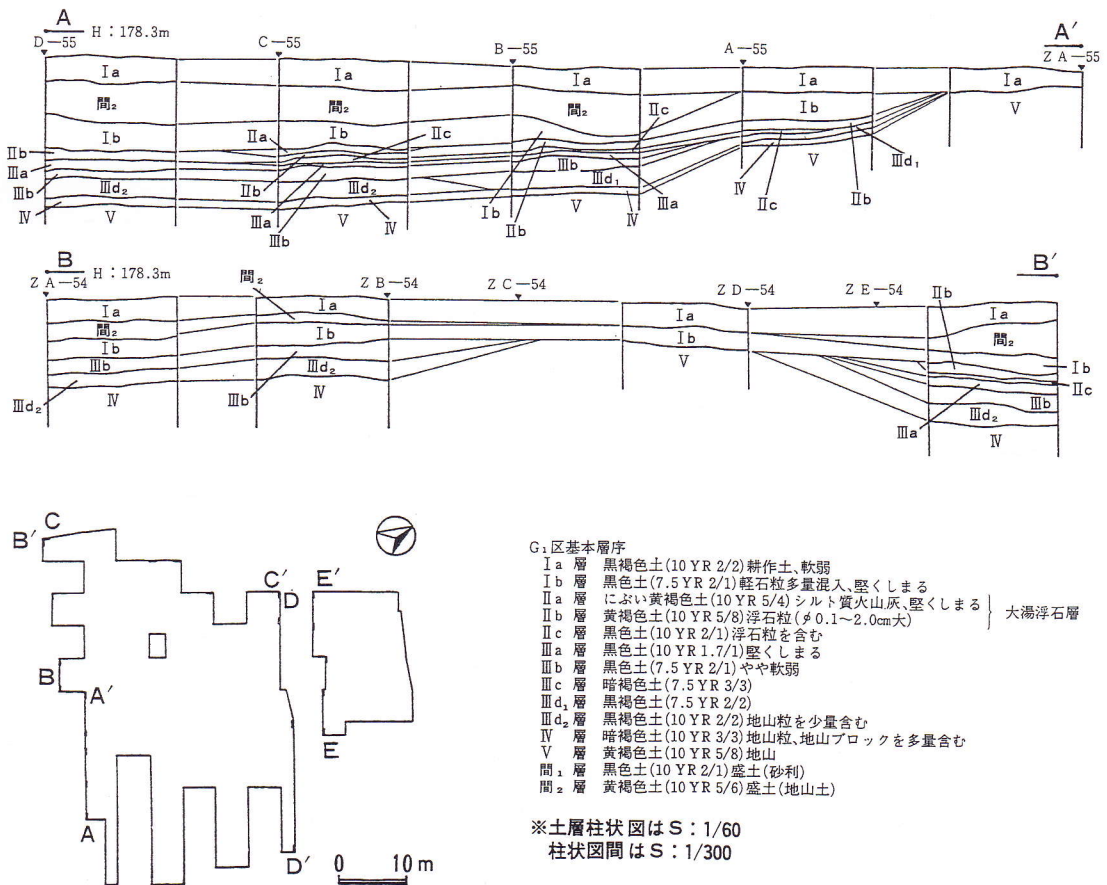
A
D—55 H：178.3m
C—55
B—55
A—55
A′
ZA—55
Ⅰa
間₂
Ⅰb
Ⅱb
Ⅲa
Ⅲb
Ⅲd₂
Ⅳ
Ⅴ
Ⅰa
間₂
Ⅱa
Ⅰb
Ⅱc
Ⅱb
Ⅲa
Ⅲb
Ⅲd₂
Ⅴ
Ⅳ
Ⅰa
間₂
Ⅱc
Ⅲb
Ⅲd₁
Ⅰb
Ⅱb
Ⅴ
Ⅳ
Ⅲa
Ⅰa
Ⅰb
Ⅴ
Ⅳ
Ⅱc
Ⅱb
Ⅲd₁
Ⅰa
Ⅴ

B
ZA—54 H：178.3m
間₂
ZB—54
ZC—54
ZD—54
ZE—54
B′
Ⅰa
間₂
Ⅰb
Ⅲb
Ⅲd₂
Ⅳ
Ⅰa
Ⅰb
Ⅲd₂
Ⅲb
Ⅳ
Ⅰa
Ⅰb
Ⅴ
Ⅱb
Ⅰa
間₂
Ⅰb
Ⅱc
Ⅲb
Ⅲd₂
Ⅲa
Ⅳ

C
B′
C′
D
E′
B
A′
E
A
D′
0 10m

G₁区基本層序
Ⅰa 層 黒褐色土(10YR 2/2)耕作土、軟弱
Ⅰb 層 黒色土(7.5YR 2/1)軽石粒多量混入、堅くしまる
Ⅱa 層 にぶい黄褐色土(10YR 5/4)シルト質火山灰、堅くしまる
Ⅱb 層 黄褐色土(10YR 5/8)浮石粒(φ0.1～2.0cm大)
Ⅱc 層 黒色土(10YR 2/1)浮石粒を含む
大湯浮石層
Ⅲa 層 黒色土(10YR 1.7/1)堅くしまる
Ⅲb 層 黒色土(7.5YR 2/1)やや軟弱
Ⅲc 層 暗褐色土(7.5YR 3/3)
Ⅲd₁層 黒褐色土(7.5YR 2/2)
Ⅲd₂層 黒褐色土(10YR 2/2)地山粒を少量含む
Ⅳ 層 暗褐色土(10YR 3/3)地山粒、地山ブロックを多量含む
Ⅴ 層 黄褐色土(10YR 5/8)地山
間₁ 層 黒色土(10YR 2/1)盛土(砂利)
間₂ 層 黄褐色土(10YR 5/6)盛土(地山土)

※土層柱状図はS：1/60
柱状図間はS：1/300